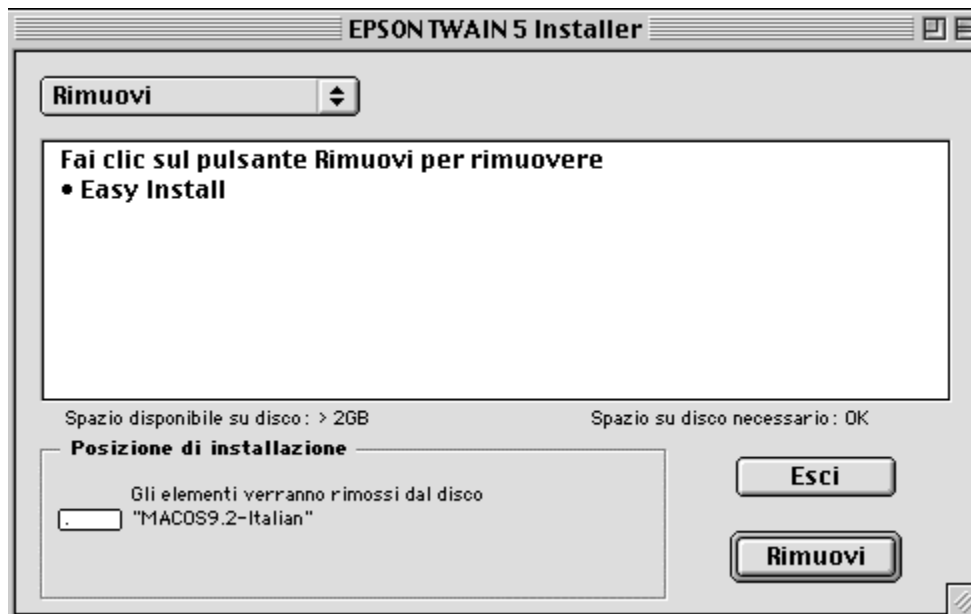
EPSON TWAIN 5 Installer

Rimuovi

Fai clic sul pulsante Rimuovi per rimuovere
• Easy Install

Spazio disponibile su disco : > 2GB

Spazio su disco necessario : OK

Posizione di installazione

Gli elementi verranno rimossi dal disco "MACOS9.2-Italian"

Esci

Rimuovi